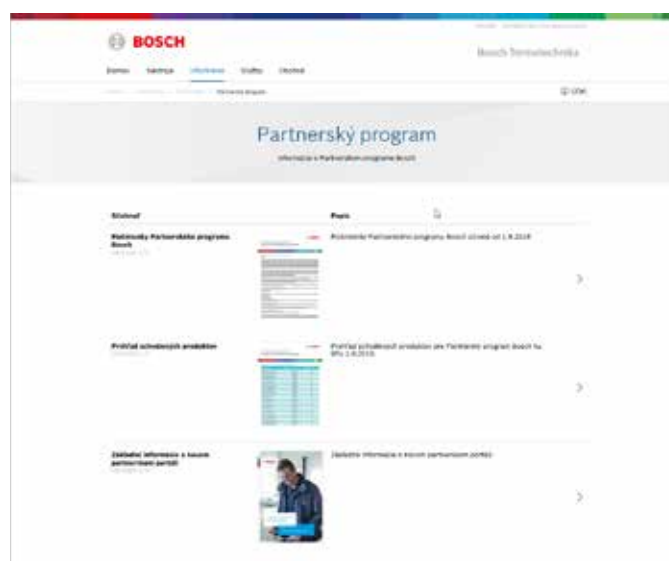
BOSCH

Bosch Termotechnika

Domov Katalógy Informácie Služby Všeobecné

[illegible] Partnerský program

Tlačiť

Partnerský program

Informácie o Partnerskom programe Bosch

Stiahnuť

Popis

Podmienky Partnerského programu Bosch

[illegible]

Podmienky Partnerského programu Bosch účinné od 1.9.2018

Prehľad schválených produktov

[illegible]

Prehľad schválených produktov pre Partnerský program Bosch na SR, 1.9.2018.

Základné informácie o novom partnerskom portáli

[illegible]

Základné informácie o novom partnerskom portáli